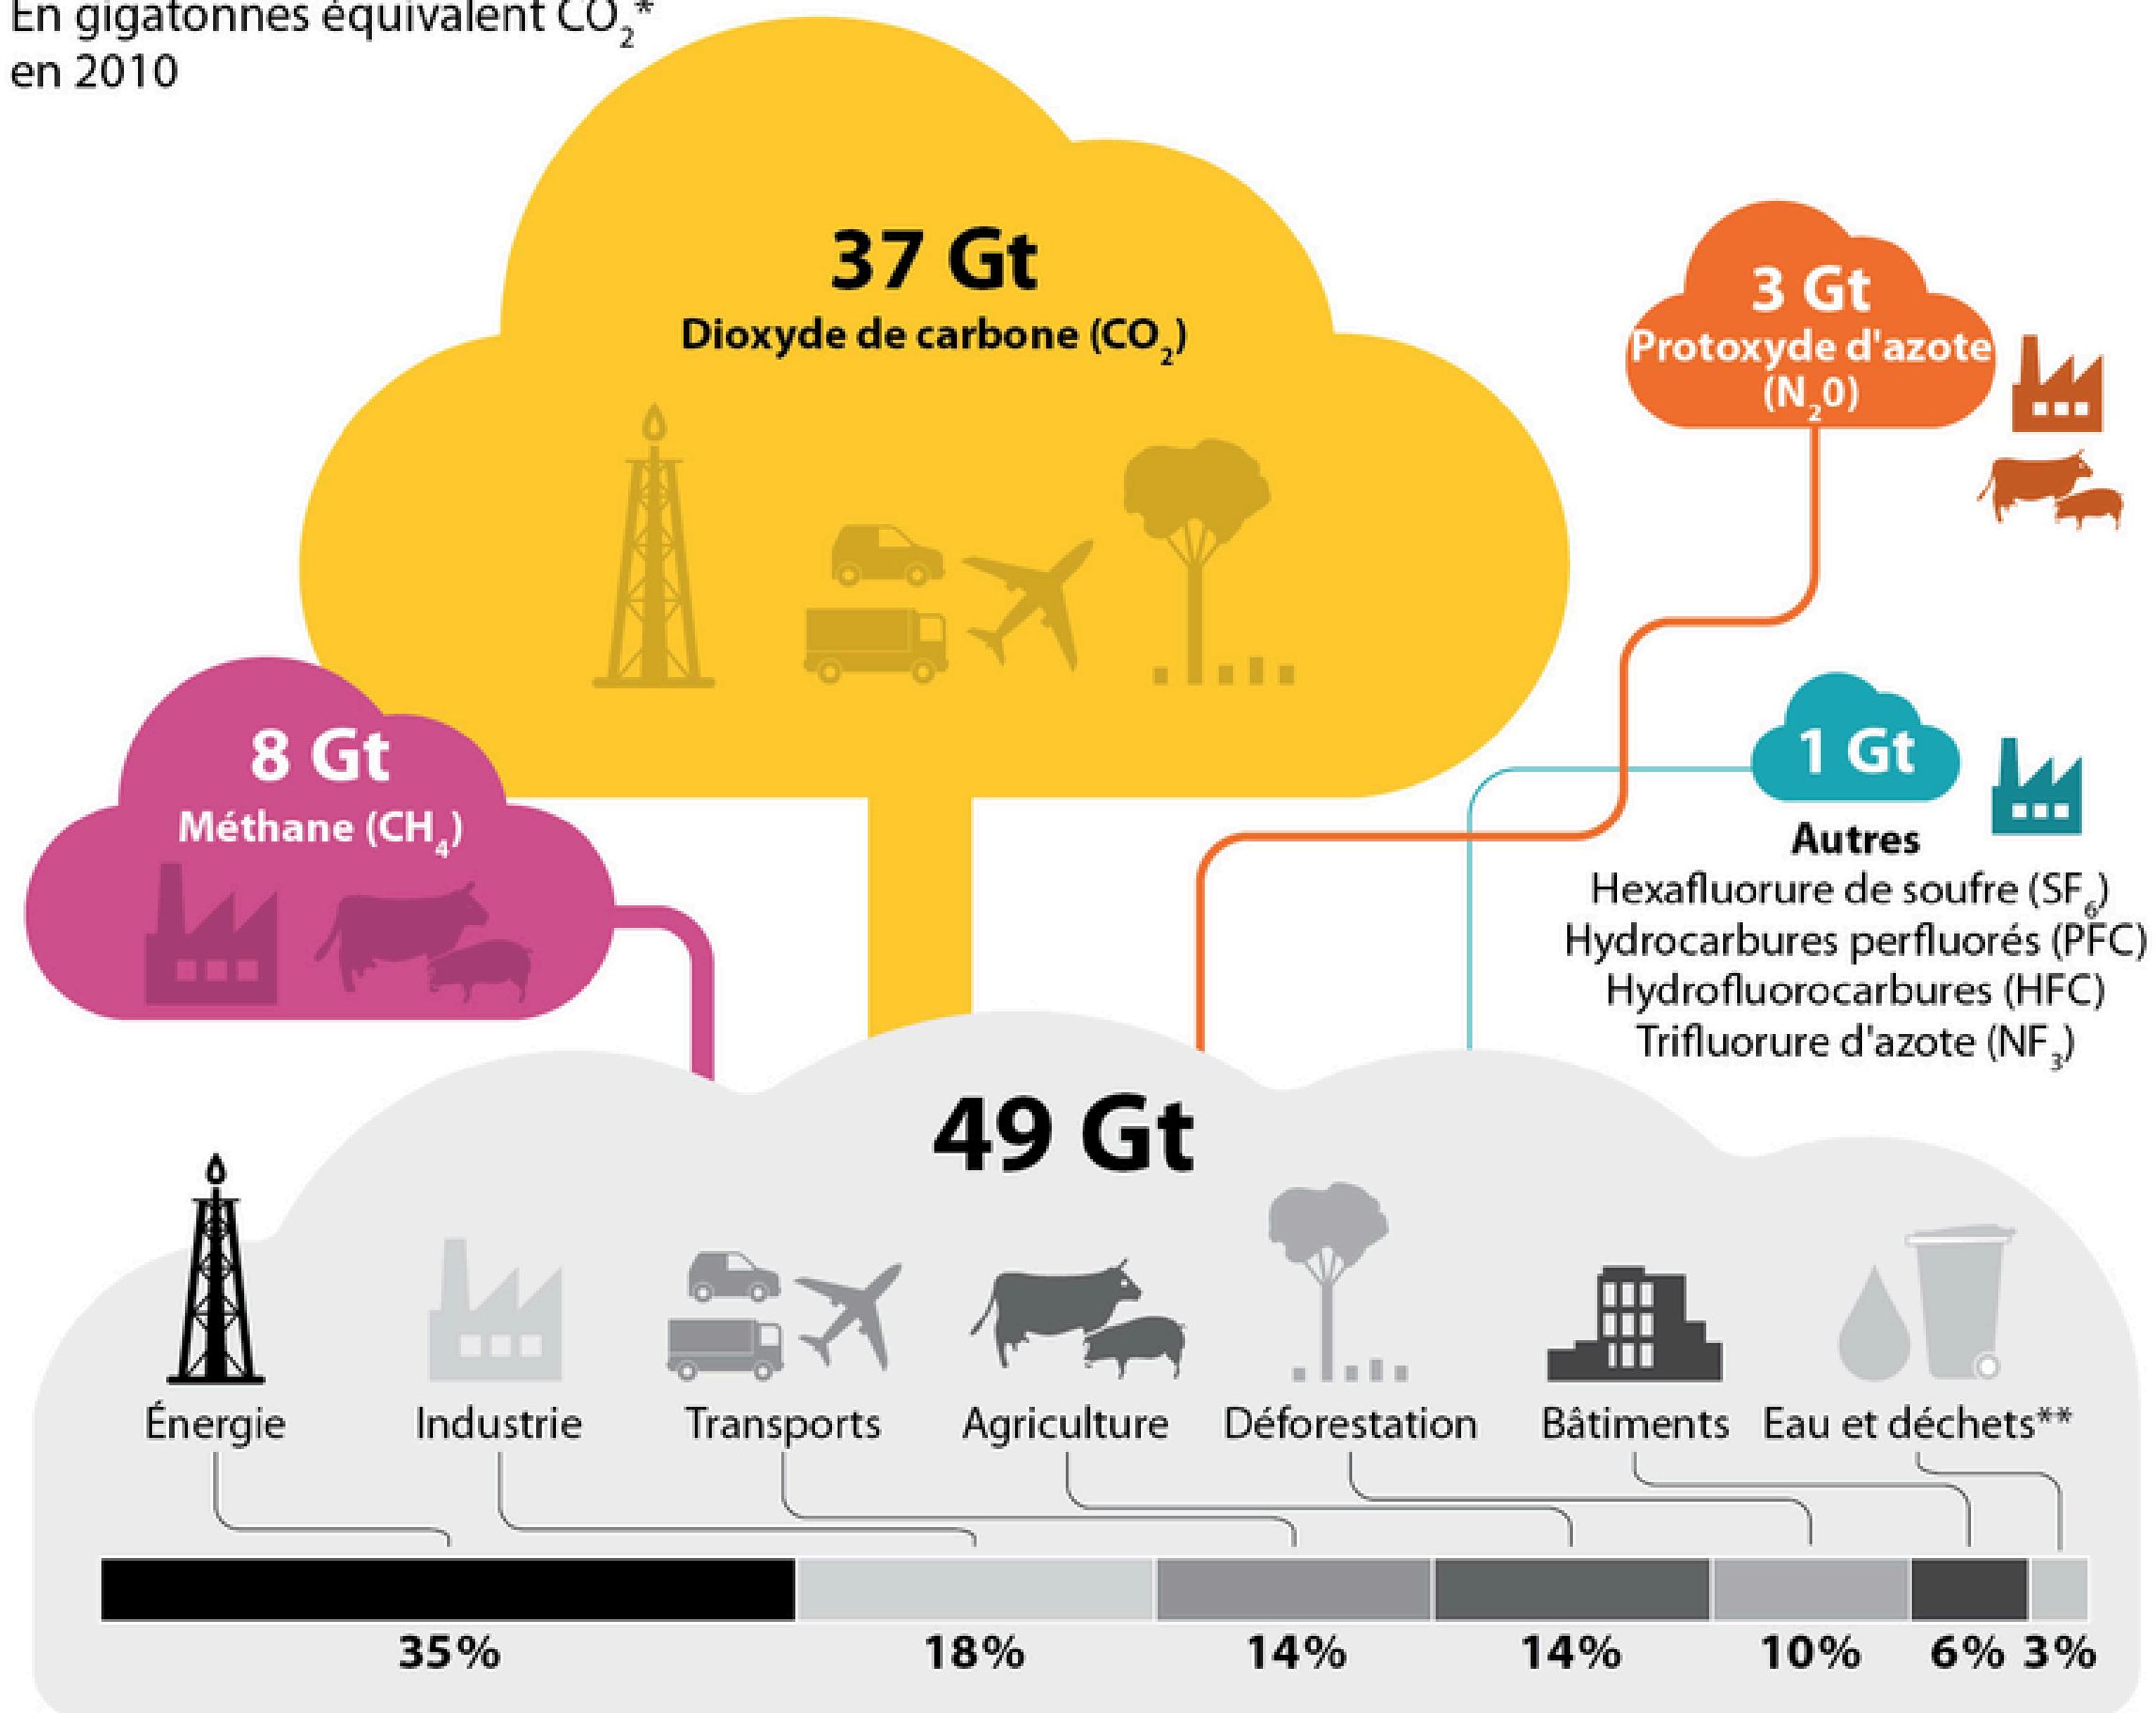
En gigatonnes équivalent $CO_2$*
en 2010

37 Gt
Dioxyde de carbone ($CO_2$)

3 Gt
Protoxyde d'azote
($N_20$)

8 Gt
Méthane ($CH_4$)

1 Gt
Autres
Hexafluorure de soufre ($SF_6$)
Hydrocarbures perfluorés (PFC)
Hydrofluorocarbures (HFC)
Trifluorure d'azote ($NF_3$)

49 Gt

Énergie
Industrie
Transports
Agriculture
Déforestation
Bâtiments
Eau et déchets**

35%
18%
14%
14%
10%
6%
3%